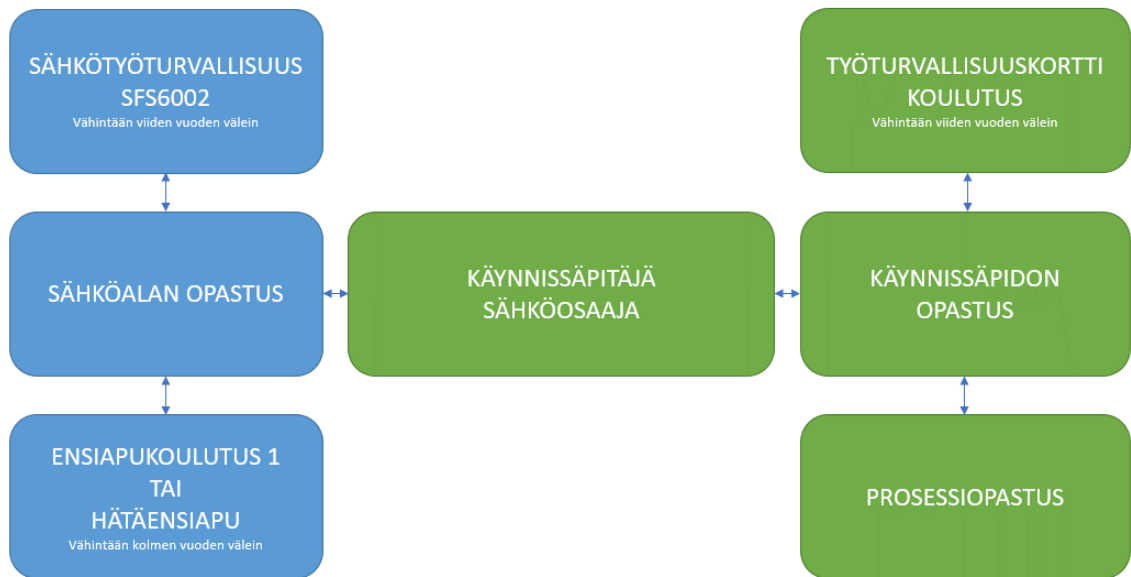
SÄHKÖTYÖTURVALLISUUS
SFS6002
Vähintään viiden vuoden välein

TYÖTURVALLISUUSKORTTI
KOULUTUS
Vähintään viiden vuoden välein

SÄHKÖALAN OPASTUS

KÄYNNISSÄPITÄJÄ
SÄHKÖOSAAJA

KÄYNNISSÄPIDON
OPASTUS

ENSIAPUKOULUTUS 1
TAI
HÄTÄENSIAPU
Vähintään kolmen vuoden välein

PROSESSIOPASTUS